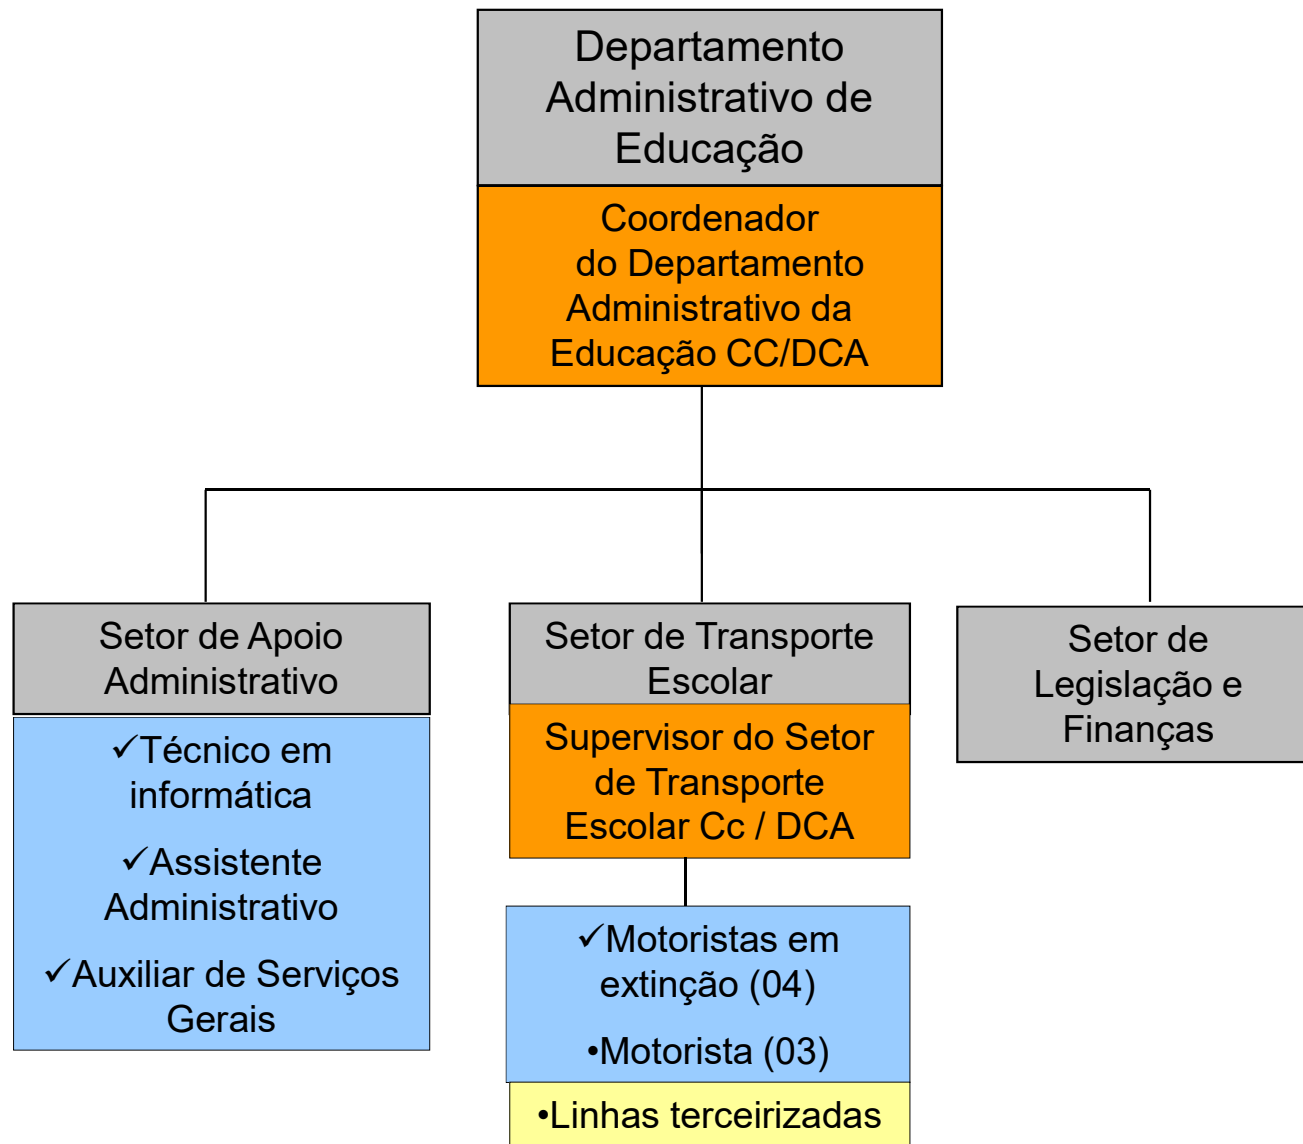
Departamento Administrativo de Educação

Coordenador do Departamento Administrativo da Educação CC/DCA

Setor de Apoio Administrativo

✓Técnico em informática

✓Assistente Administrativo

✓Auxiliar de Serviços Gerais

Setor de Transporte Escolar

Supervisor do Setor de Transporte Escolar Cc / DCA

✓Motoristas em extinção (04)

•Motorista (03)

•Linhas terceirizadas

Setor de Legislação e Finanças